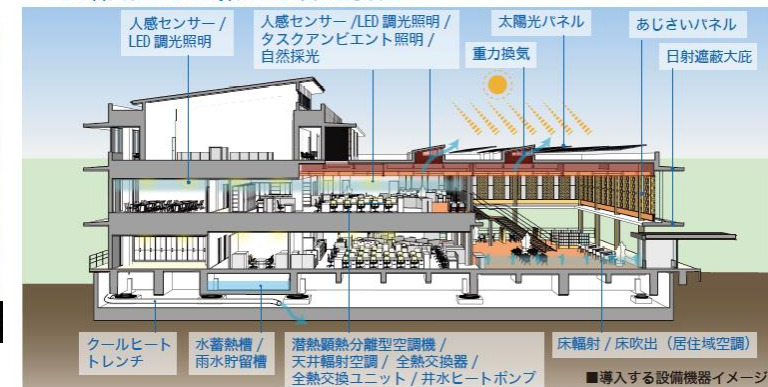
人感センサー / LED 調光照明

人感センサー /LED 調光照明 / タスクアンビエント照明 / 自然採光

太陽光パネル

あじさいパネル

重力換気

日射遮蔽大庇

クールヒートトレンチ

水蓄熱槽 / 雨水貯留槽

潜熱顕熱分離型空調機 / 天井輻射空調 / 全熱交換器 / 全熱交換ユニット / 井水ヒートポンプ

床輻射 / 床吹出（居住域空調）

■導入する設備機器イメージ